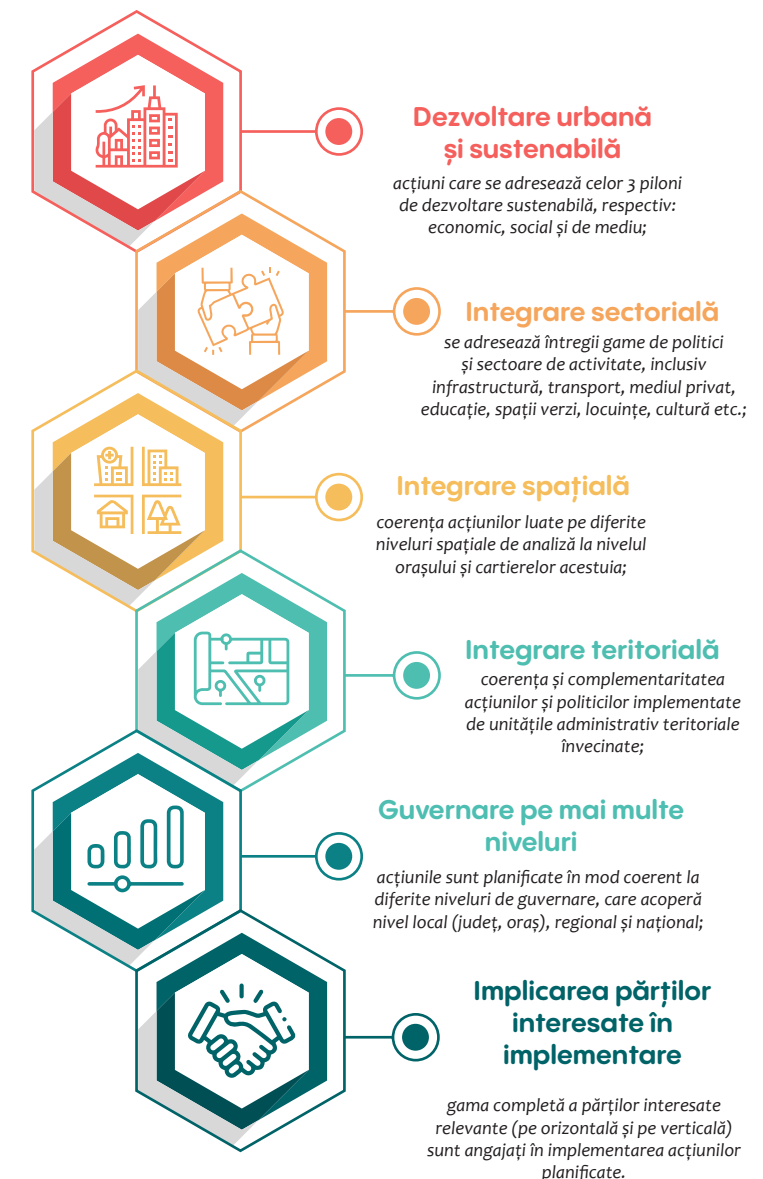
Dezvoltare urbană și sustenabilă

acțiuni care se adresează celor 3 piloni de dezvoltare sustenabilă, respectiv: economic, social și de mediu;

Integrare sectorială

se adresează întregii game de politici și sectoare de activitate, inclusiv infrastructură, transport, mediul privat, educație, spații verzi, locuințe, cultură etc.;

Integrare spațială

coerența acțiunilor luate pe diferite niveluri spațiale de analiză la nivelul orașului și cartierelor acestuia;

Integrare teritorială

coerența și complementaritatea acțiunilor și politicilor implementate de unitățile administrativ teritoriale învecinate;

Guvernare pe mai multe niveluri

acțiunile sunt planificate în mod coerent la diferite niveluri de guvernare, care acoperă nivel local (județ, oraș), regional și național;

Implicarea părților interesate în implementare

gama completă a părților interesate relevante (pe orizontală și pe verticală) sunt angajați în implementarea acțiunilor planificate.